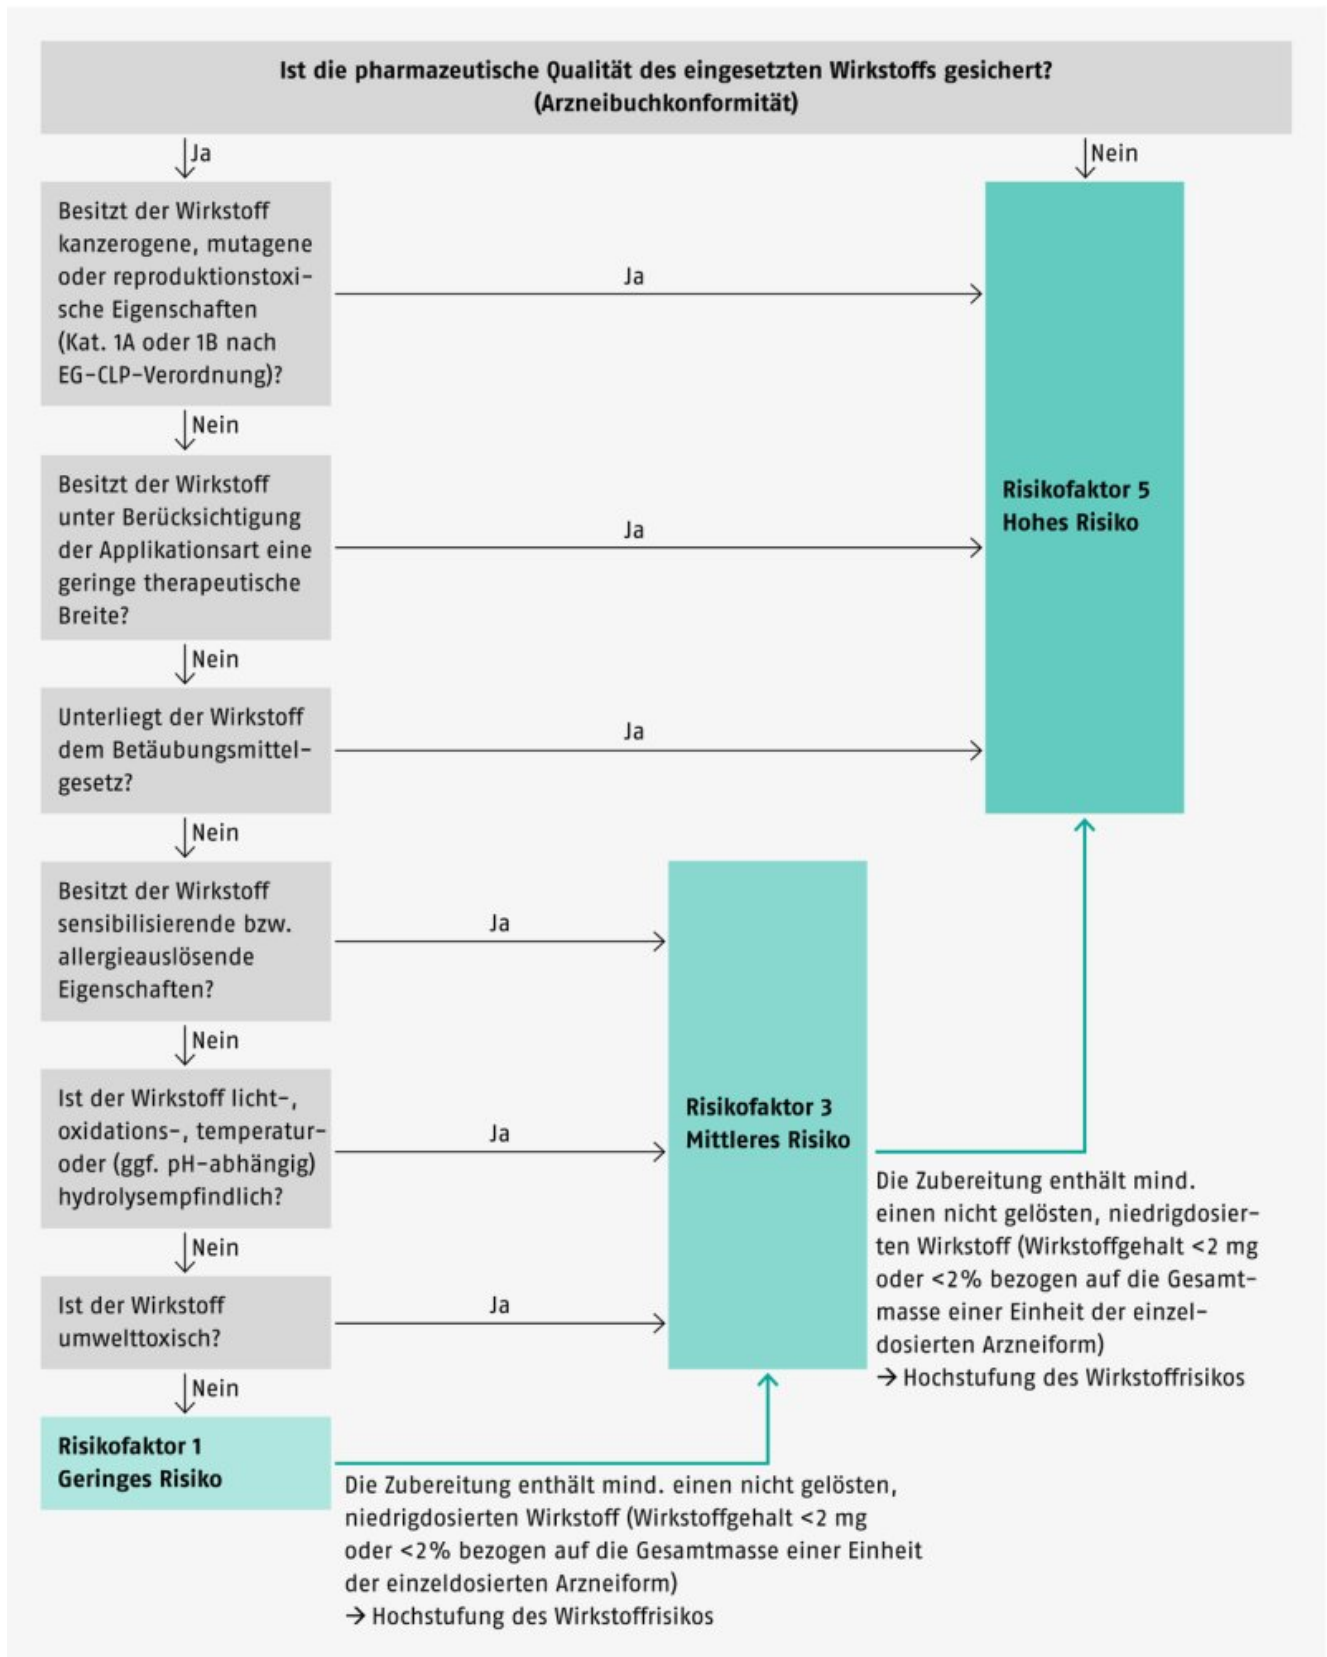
Ist die pharmazeutische Qualität des eingesetzten Wirkstoffs gesichert? (Arzneibuchkonformität)

Ja

Nein

Besitzt der Wirkstoff kanzerogene, mutagene oder reproduktionstoxische Eigenschaften (Kat. 1A oder 1B nach EG-CLP-Verordnung)?

Ja

Nein

Besitzt der Wirkstoff unter Berücksichtigung der Applikationsart eine geringe therapeutische Breite?

Ja

Risikofaktor 5
Hohes Risiko

Nein

Unterliegt der Wirkstoff dem Betäubungsmittelgesetz?

Ja

Nein

Besitzt der Wirkstoff sensibilisierende bzw. allergieauslösende Eigenschaften?

Ja

Nein

Ist der Wirkstoff licht-, oxidations-, temperatur- oder (ggf. pH-abhängig) hydrolysempfindlich?

Ja

Risikofaktor 3
Mittleres Risiko

Die Zubereitung enthält mind. einen nicht gelösten, niedrigdosierten Wirkstoff (Wirkstoffgehalt <2 mg oder <2% bezogen auf die Gesamtmasse einer Einheit der einzeldosierten Arzneiform)
→ Hochstufung des Wirkstoffrisikos

Nein

Ist der Wirkstoff umwelttoxisch?

Ja

Nein

Risikofaktor 1
Geringes Risiko

Die Zubereitung enthält mind. einen nicht gelösten, niedrigdosierten Wirkstoff (Wirkstoffgehalt <2 mg oder <2% bezogen auf die Gesamtmasse einer Einheit der einzeldosierten Arzneiform)
→ Hochstufung des Wirkstoffrisikos